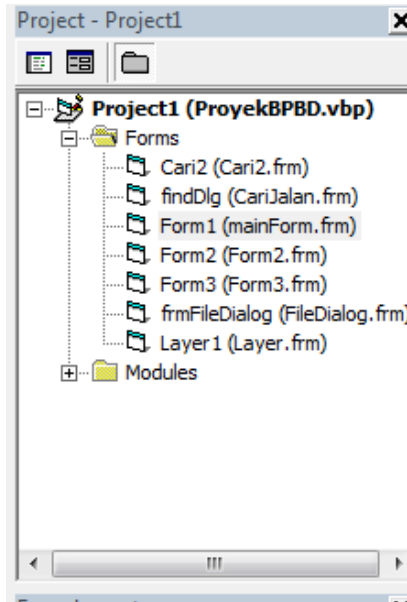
Project - Project1

Project1 (ProyekBPBD.vbp)
Forms
Cari2 (Cari2.frm)
findDlg (CariJalan.frm)
Form1 (mainForm.frm)
Form2 (Form2.frm)
Form3 (Form3.frm)
frmFileDialog (FileDialog.frm)
Layer1 (Layer.frm)
Modules